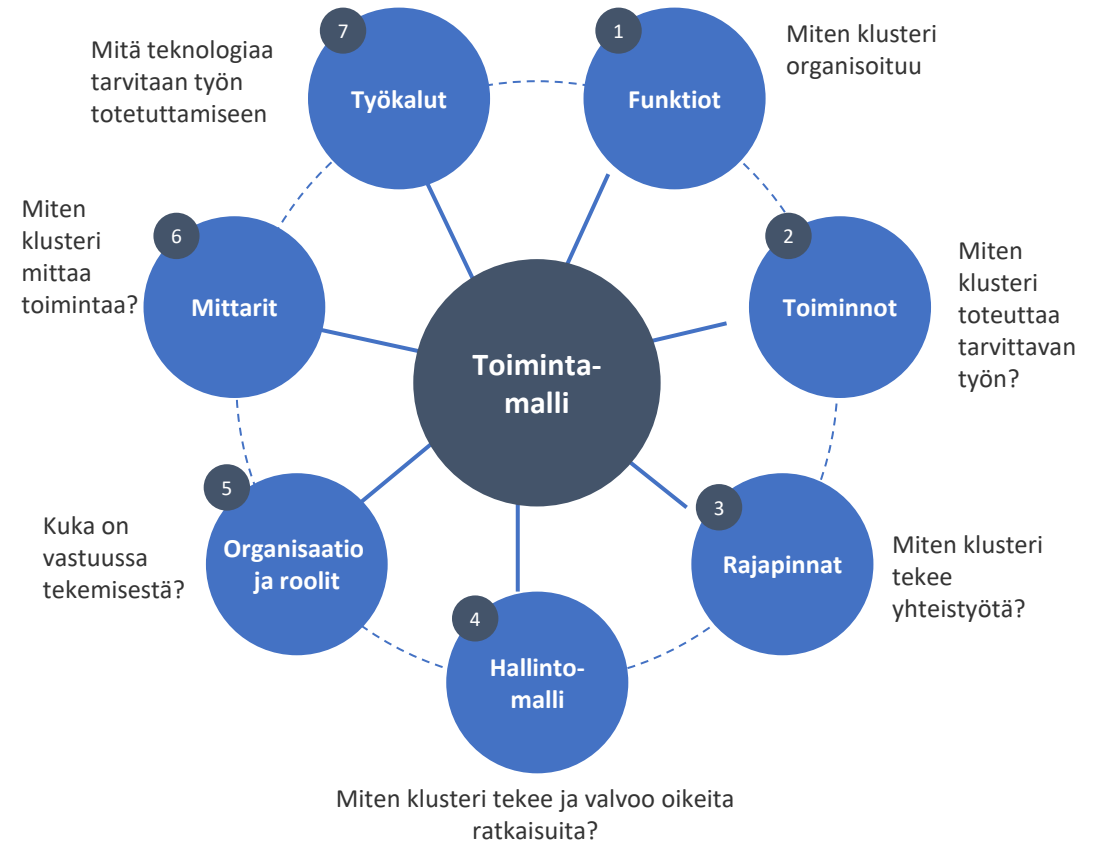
7
Mitä teknologiaa tarvitaan työn totetuttamiseen
Työkalut

1
Funktiot
Miten klusteri organisoituu

6
Miten klusteri mittaa toimintaa?
Mittarit

2
Toiminnot
Miten klusteri toteuttaa tarvittavan työn?

Toiminta-malli

5
Kuka on vastuussa tekemisestä?
Organisaatio ja roolit

3
Rajapinnat
Miten klusteri tekee yhteistyötä?

4
Hallinto-malli

Miten klusteri tekee ja valvoo oikeita ratkaisuita?